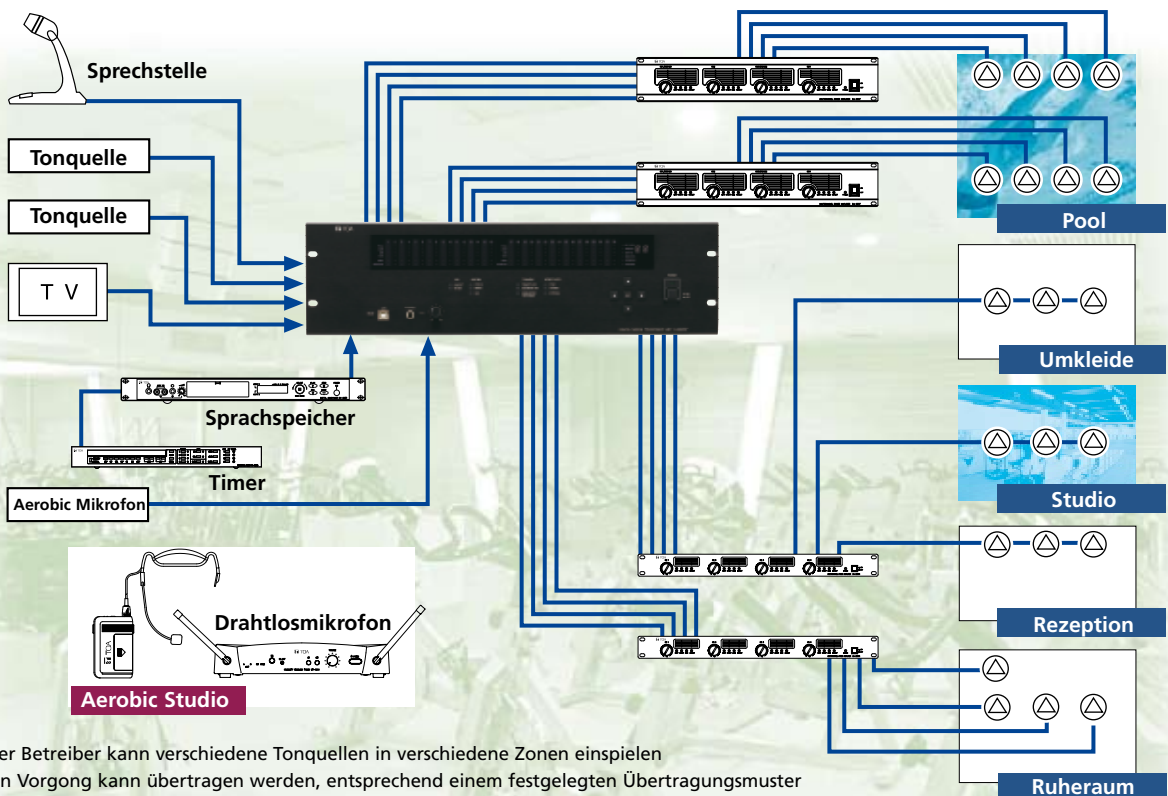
Sprechstelle

Tonquelle

Tonquelle

T V

Sprachspeicher

Timer

Aerobic Mikrofon

Drahtlosmikrofon

Aerobic Studio

Pool

Umkleide

Studio

Rezeption

Ruheraum

er Betreiber kann verschiedene Tonquellen in verschiedene Zonen einspielen

n Vorgong kann übertragen werden, entsprechend einem festgelegten Übertragungsmuster